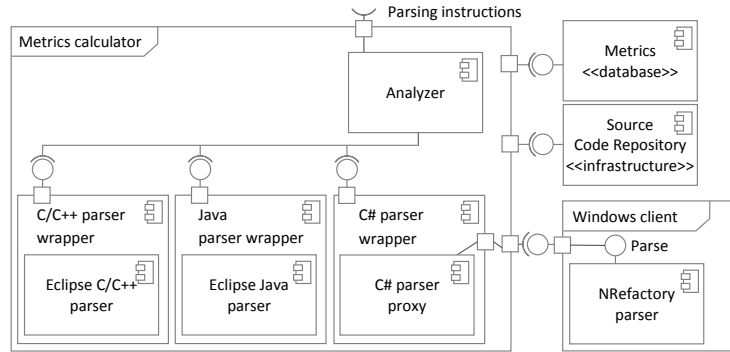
Parsing instructions

Metrics calculator

Analyzer

Metrics
<<database>>

Source
Code Repository
<<infrastructure>>

C/C++ parser wrapper

Eclipse C/C++ parser

Java parser wrapper

Eclipse Java parser

C# parser wrapper

C# parser proxy

Windows client

Parse

NRefactory parser